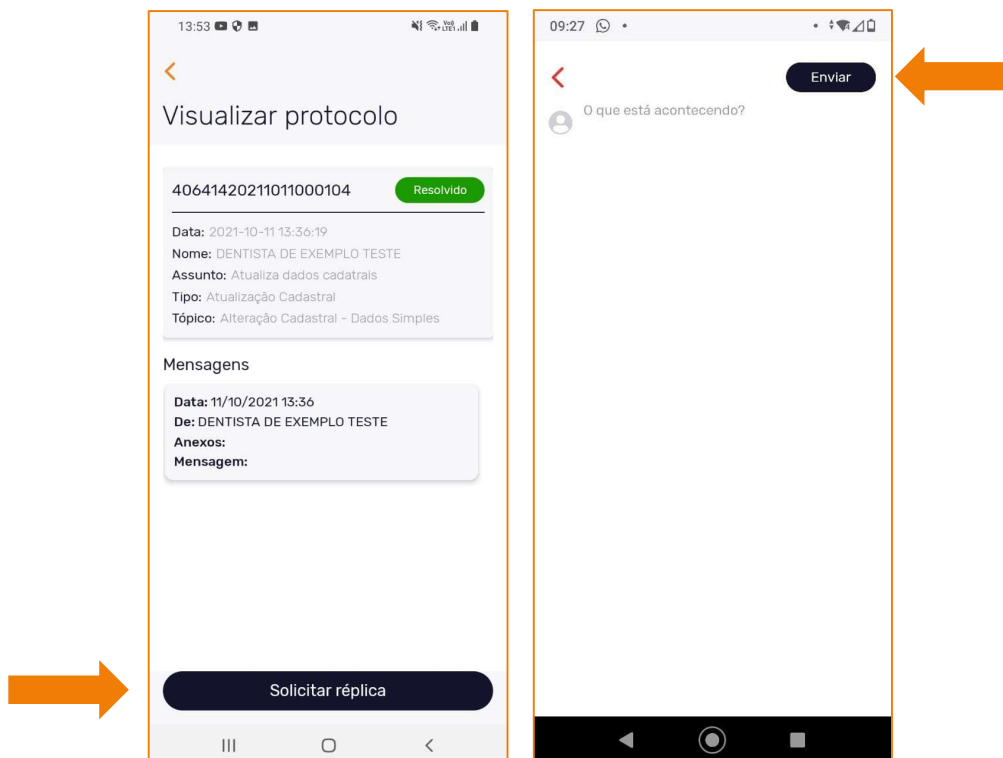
13:53

<

Visualizar protocolo

40641420211011000104 Resolvido

Data: 2021-10-11 13:36:19
Nome: DENTISTA DE EXEMPLO TESTE
Assunto: Atualiza dados cadatrais
Tipo: Atualização Cadastral
Tópico: Alteração Cadastral - Dados Simples

Mensagens

Data: 11/10/2021 13:36
De: DENTISTA DE EXEMPLO TESTE
Anexos:
Mensagem:

Solicitar réplica

09:27

<

Enviar

O que está acontecendo?